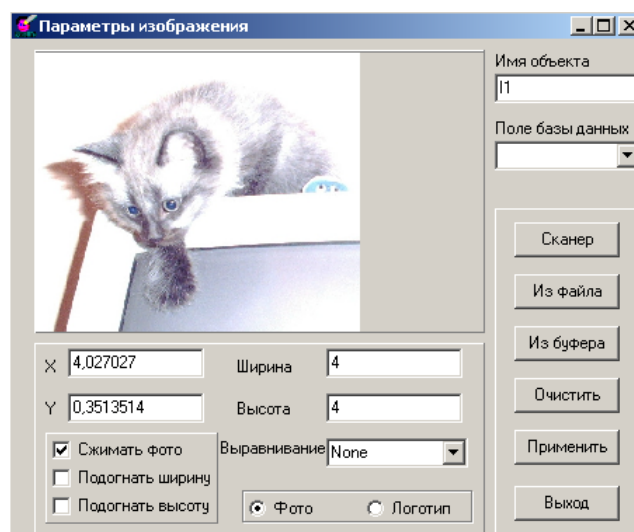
Параметры изображения

Имя объекта
I1

Поле базы данных

Сканер

Из файла

Из буфера

Очистить

Применить

Выход

X 4,027027
Y 0,3513514

Ширина 4
Высота 4

Сжимать фото
Подогнать ширину
Подогнать высоту

Выравнивание None

Фото
Логотип